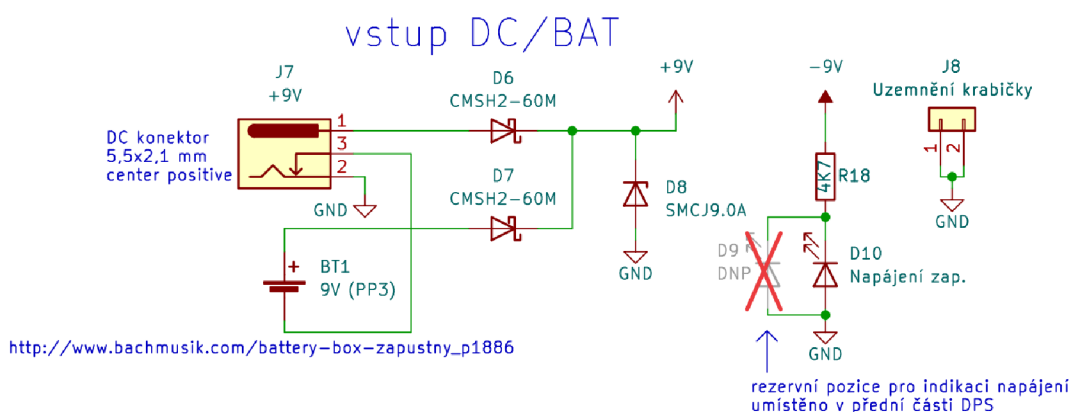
vstup DC/BAT

J7
+9V
DC konektor
5,5x2,1 mm
center positive
1
3
2
GND

D6
CMSH2-60M
D7
CMSH2-60M

BT1
9V (PP3)
+

+9V
D8
SMCJ9.0A
GND

-9V
4K7
R18
D9
DNP
D10
Napájení zap.
GND

J8
Uzemnění krabičky
1
2
GND

http://www.bachmusik.com/battery-box-zapustny_p1886

rezervní pozice pro indikaci napájení
umístěno v přední části DPS